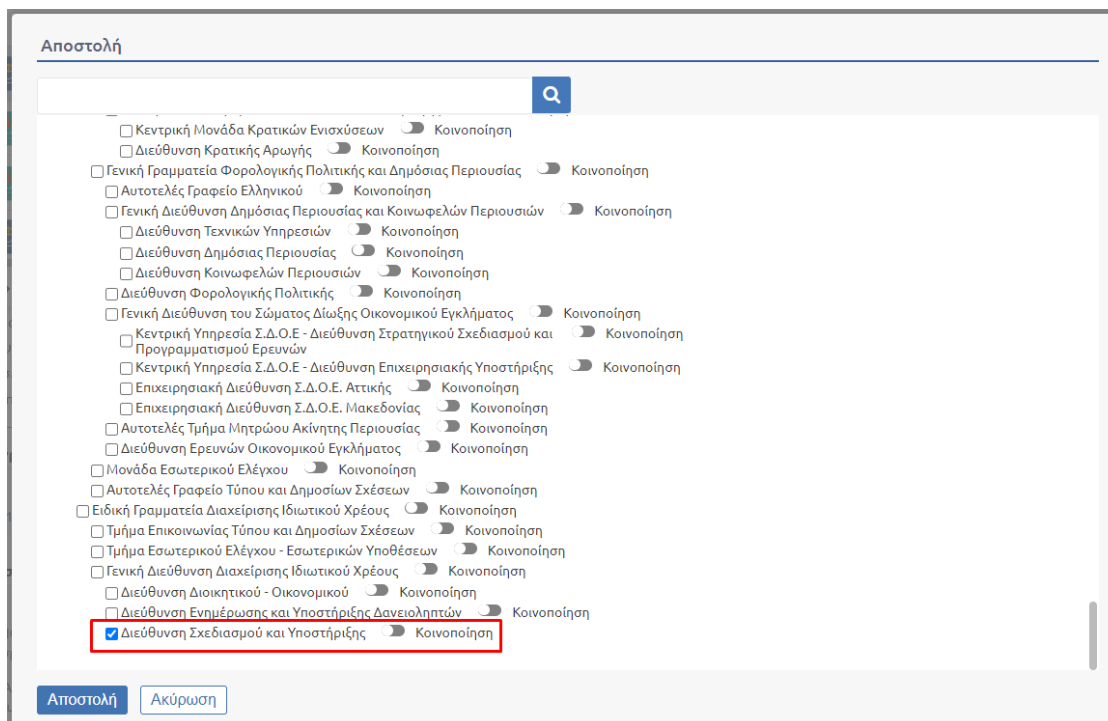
Αποστολή

Κεντρική Μονάδα Κρατικών Ενισχύσεων Κοινοποίηση
Διεύθυνση Κρατικής Αρωγής Κοινοποίηση
Γενική Γραμματεία Φορολογικής Πολιτικής και Δημόσιας Περιουσίας Κοινοποίηση
Αυτοτελές Γραφείο Ελληνικού Κοινοποίηση
Γενική Διεύθυνση Δημόσιας Περιουσίας και Κοινωφελών Περιουσιών Κοινοποίηση
Διεύθυνση Τεχνικών Υπηρεσιών Κοινοποίηση
Διεύθυνση Δημόσιας Περιουσίας Κοινοποίηση
Διεύθυνση Κοινωφελών Περιουσιών Κοινοποίηση
Διεύθυνση Φορολογικής Πολιτικής Κοινοποίηση
Γενική Διεύθυνση του Σώματος Δίωξης Οικονομικού Εγκλήματος Κοινοποίηση
Κεντρική Υπηρεσία Σ.Δ.Ο.Ε - Διεύθυνση Στρατηγικού Σχεδιασμού και Προγραμματισμού Ερευνών Κοινοποίηση
Κεντρική Υπηρεσία Σ.Δ.Ο.Ε - Διεύθυνση Επιχειρησιακής Υποστήριξης Κοινοποίηση
Επιχειρησιακή Διεύθυνση Σ.Δ.Ο.Ε. Αττικής Κοινοποίηση
Επιχειρησιακή Διεύθυνση Σ.Δ.Ο.Ε. Μακεδονίας Κοινοποίηση
Αυτοτελές Τμήμα Μητρώου Ακίνητης Περιουσίας Κοινοποίηση
Διεύθυνση Ερευνών Οικονομικού Εγκλήματος Κοινοποίηση
Μονάδα Εσωτερικού Ελέγχου Κοινοποίηση
Αυτοτελές Γραφείο Τύπου και Δημοσίων Σχέσεων Κοινοποίηση
Ειδική Γραμματεία Διαχείρισης Ιδιωτικού Χρέους Κοινοποίηση
Τμήμα Επικοινωνίας Τύπου και Δημοσίων Σχέσεων Κοινοποίηση
Τμήμα Εσωτερικού Ελέγχου - Εσωτερικών Υποθέσεων Κοινοποίηση
Γενική Διεύθυνση Διαχείρισης Ιδιωτικού Χρέους Κοινοποίηση
Διεύθυνση Διοικητικού - Οικονομικού Κοινοποίηση
Διεύθυνση Ενημέρωσης και Υποστήριξης Δανειοληπτών Κοινοποίηση
Διεύθυνση Σχεδιασμού και Υποστήριξης Κοινοποίηση

Αποστολή Ακύρωση